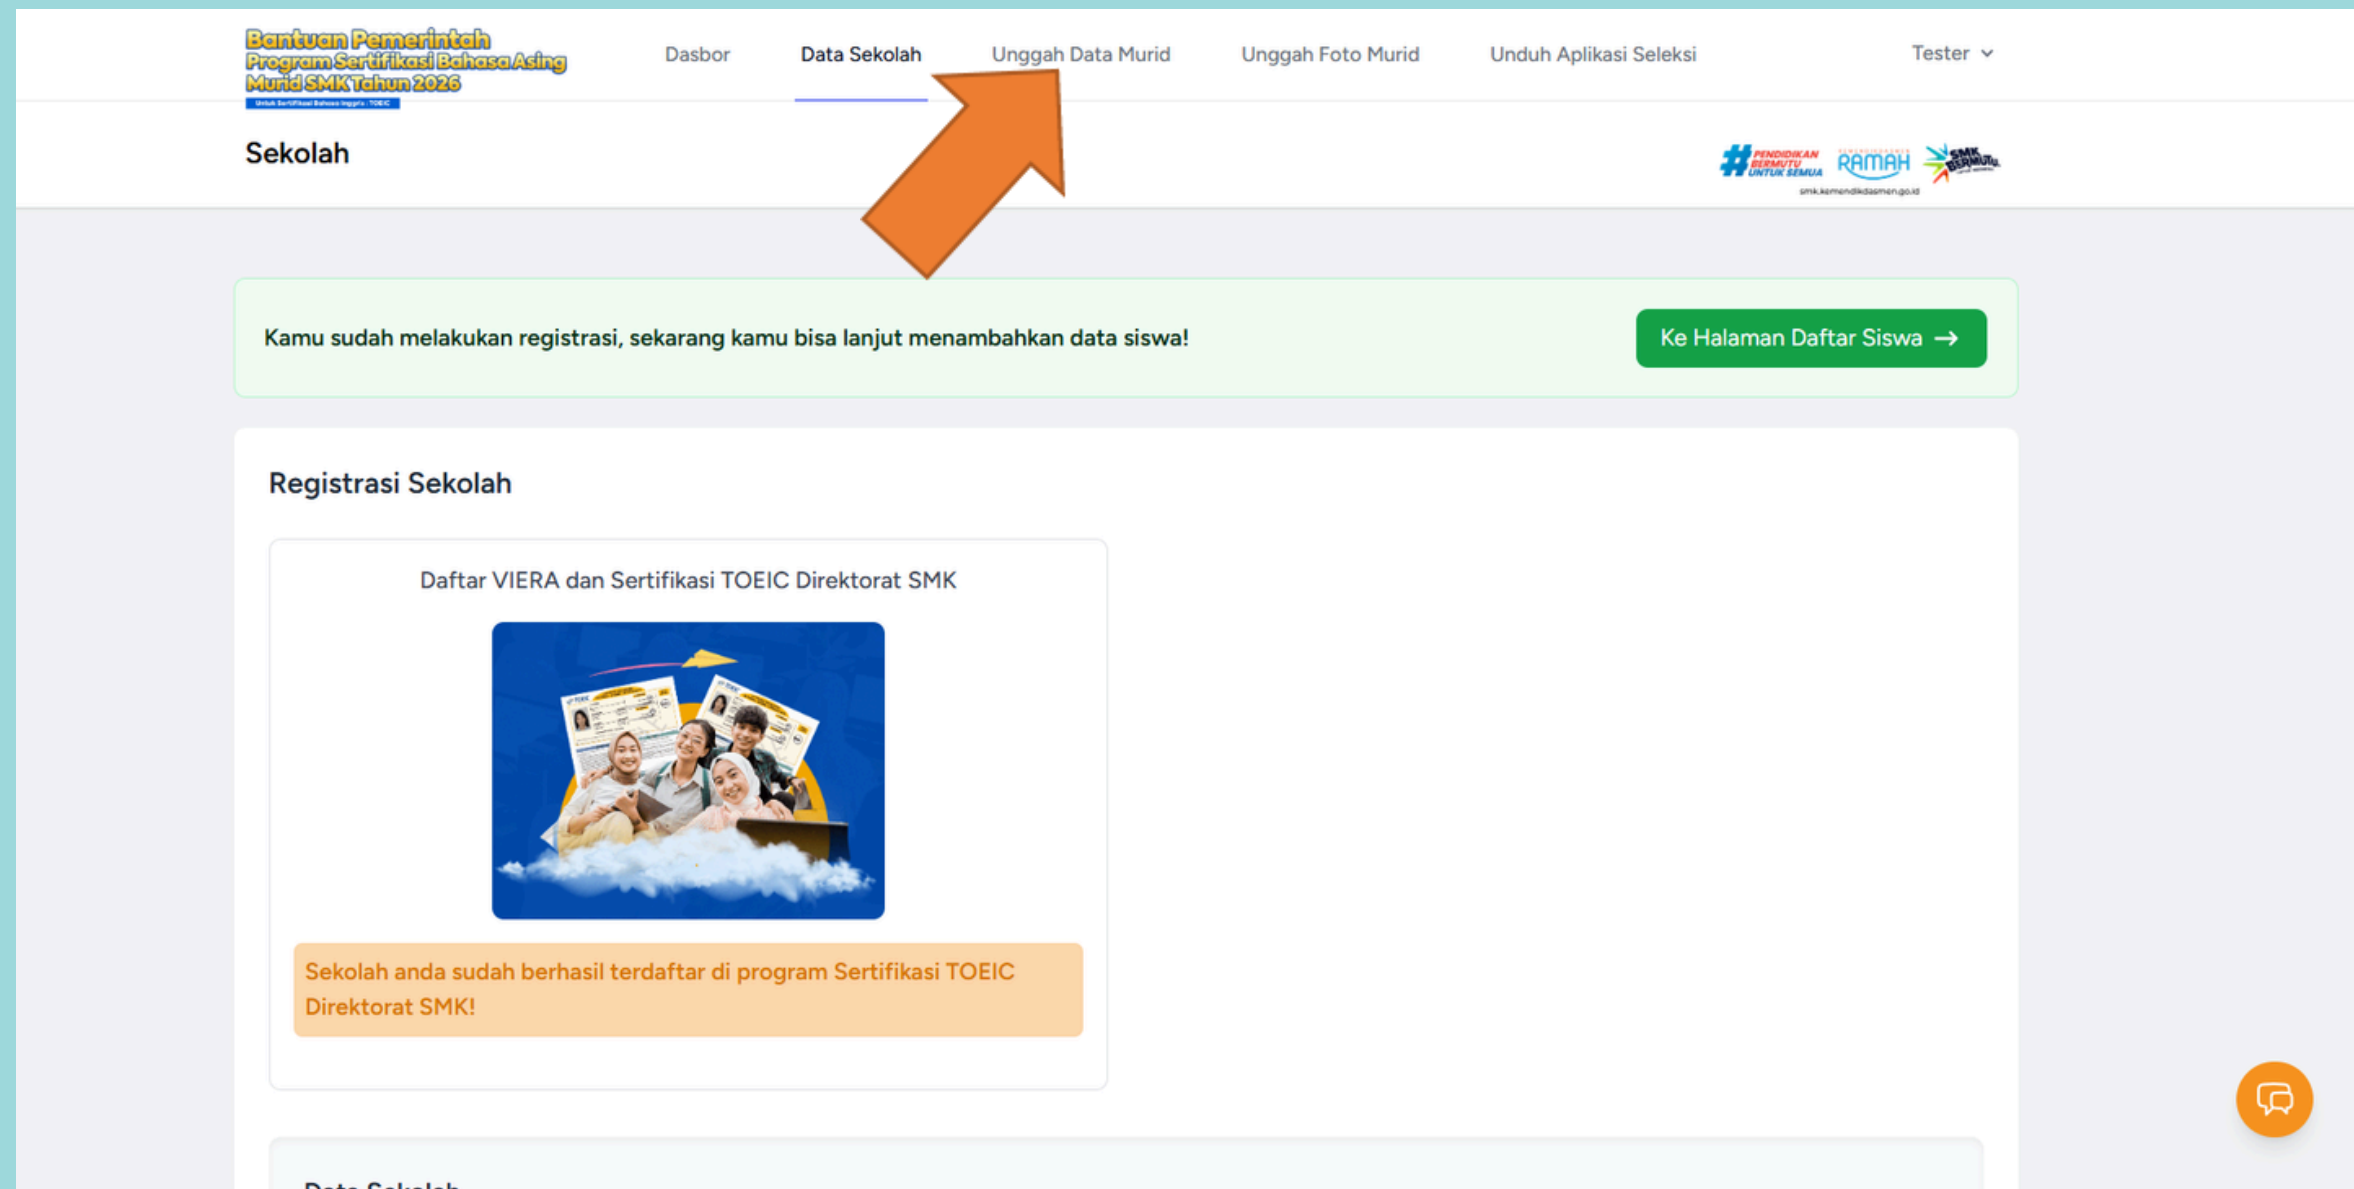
Bantuan Pemerintah
Program Sertifikasi Bahasa Asing
Murid SMK Tahun 2026
Untuk Sertifikasi Bahasa Inggris : TOEIC

Dasbor Data Sekolah Unggah Data Murid Unggah Foto Murid Unduh Aplikasi Seleksi Tester

Sekolah

#PENDIDIKAN BERMUTU UNTUK SEMUA RAMAH SMK BERMUTU
smk.kemendikdasmen.go.id

Kamu sudah melakukan registrasi, sekarang kamu bisa lanjut menambahkan data siswa!

Ke Halaman Daftar Siswa →

Registrasi Sekolah

Daftar VIERA dan Sertifikasi TOEIC Direktorat SMK

Sekolah anda sudah berhasil terdaftar di program Sertifikasi TOEIC Direktorat SMK!

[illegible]